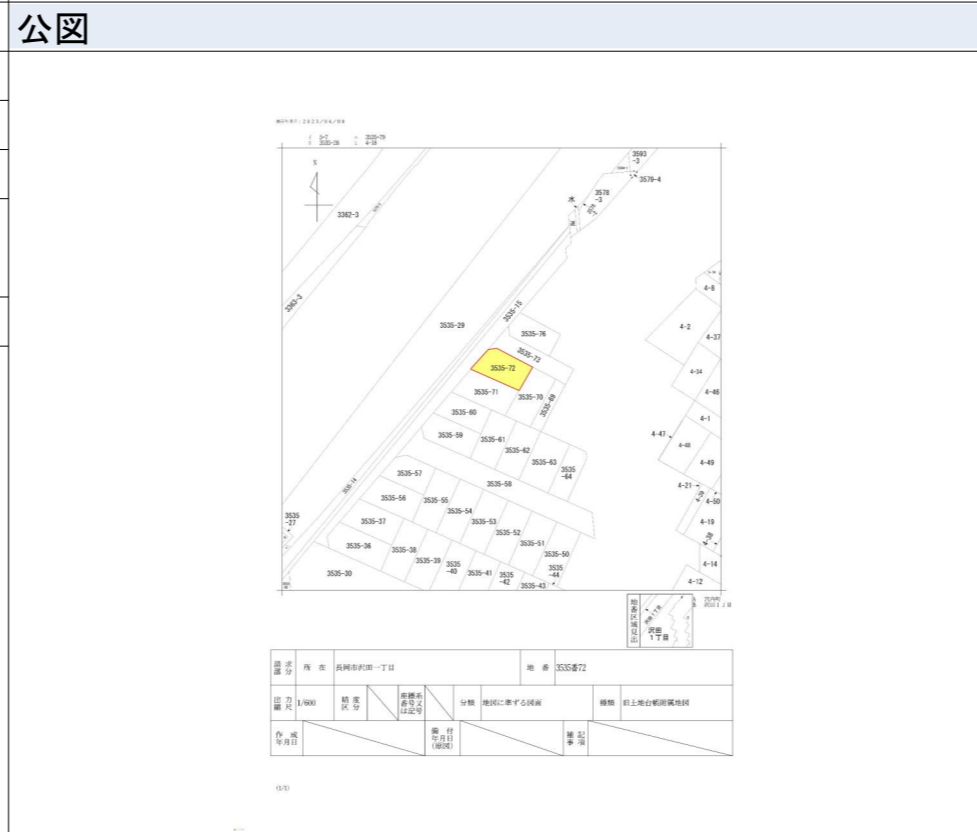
公図

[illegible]：2023/04/08

3593 -3
3579-4
3578 -3
3362-3
3362-3
3535-15
4-6
3535-29
3535-76
4-2
4-37
3535-73
3535-72
4-34
3535-71
3535-70
3535-69
4-46
3535-60
4-1
3535-59
3535-61
4-47
4-48
3535-62
4-49
3535-63
3535 -64
3535-57
3535-58
4-21
4-50
3535-56
3535-55
3535-54
3535 -27
3535-37
3535-53
4-19
3535-52
3535-51
3535-36
3535-38
3535-50
4-14
3535-39
3535 -40
3535-41
3535 -42
3535 -44
3535-30
3535-43
4-12

沢田 1丁目

| 請求部分 | 所在 | 長岡市沢田一丁目 | | | 地番 | 3535番72 | | |
|---|---|---|---|---|---|---|---|---|
| 縮尺 | 1/600 | 精度区分 | | 座標系番号又は記号 | | 分類 | 地図に準ずる図面 | 種類 | 旧土地台帳附属地図 |
| 作成年月日 | | 備付年月日(原図) | | 補記事項 | | | | |

(1/1)